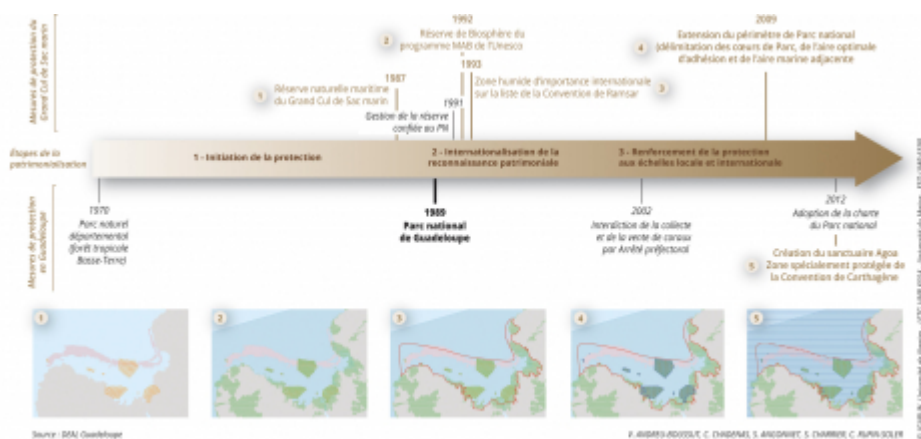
Mesures de protection du Grand Cul de Sac marin

1992
Réserve de Biosphère du programme MAB de l'Unesco 2

2009
Extension du périmètre de Parc national (délimitation des cœurs de Parc, de l'aire optimale d'adhésion et de l'aire marine adjacente 4

1987
1 Réserve naturelle maritime du Grand Cul de Sac marin

1993
Zone humide d'importance internationale sur la liste de la Convention de Ramsar 3

1991
Gestion de la réserve confiée au PN

Étapes de la patrimonialisation

1 - Initiation de la protection

2 - Internationalisation de la reconnaissance patrimoniale

3 - Renforcement de la protection aux échelles locale et internationale

Mesures de protection en Guadeloupe

1970
Parc naturel départemental (forêt tropicale Basse-Terre)

1989
Parc national de Guadeloupe

2002
Interdiction de la collecte et de la vente de coraux par Arrêté préfectoral

2012
Adoption de la charte du Parc national

Création du sanctuaire Agoa
5 Zone spécialement protégée de la Convention de Carthagène

1 2 3 4 5

Source : DEAL Guadeloupe

P. ANDARS-BOUSSUE, C. CHADENAS, S. ANGONNET, S. CHARRIER, C. RUPIN-SOLER